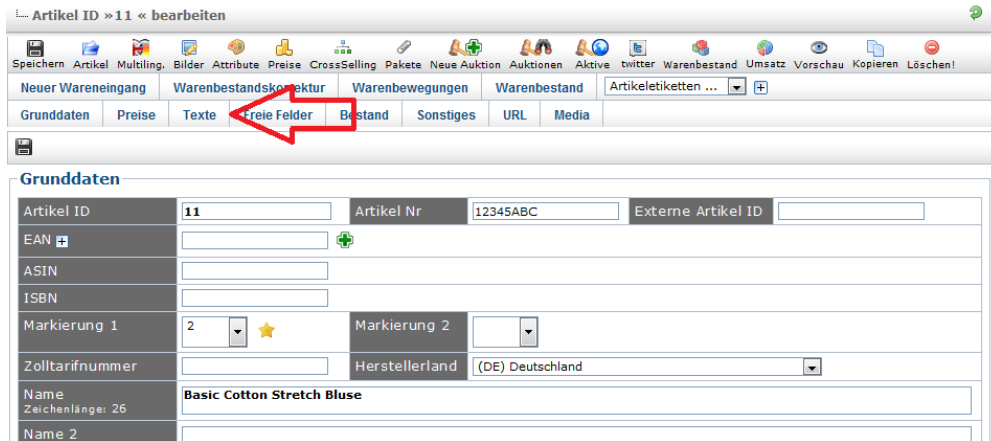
Artikel ID »11 « bearbeiten

Speichern Artikel Multiling. Bilder Attribute Preise CrossSelling Pakete Neue Auktion Auktionen Aktive twitter Warenbestand Umsatz Vorschau Kopieren Löschen!

Neuer Wareneingang | Warenbestandskorrektur | Warenbewegungen | Warenbestand | Artikeletiketten ...

Grunddaten | Preise | Texte | Freie Felder | Bestand | Sonstiges | URL | Media

Grunddaten

| Artikel ID | 11 | Artikel Nr | 12345ABC | Externe Artikel ID | |
|---|---|---|---|---|---|
| EAN | | | | | |
| ASIN | | | | | |
| ISBN | | | | | |
| Markierung 1 | 2 | Markierung 2 | | | |
| Zolltarifnummer | | Herstellerland | (DE) Deutschland | | |
| Name Zeichenlänge: 26 | Basic Cotton Stretch Bluse | | | | |
| Name 2 | | | | | |